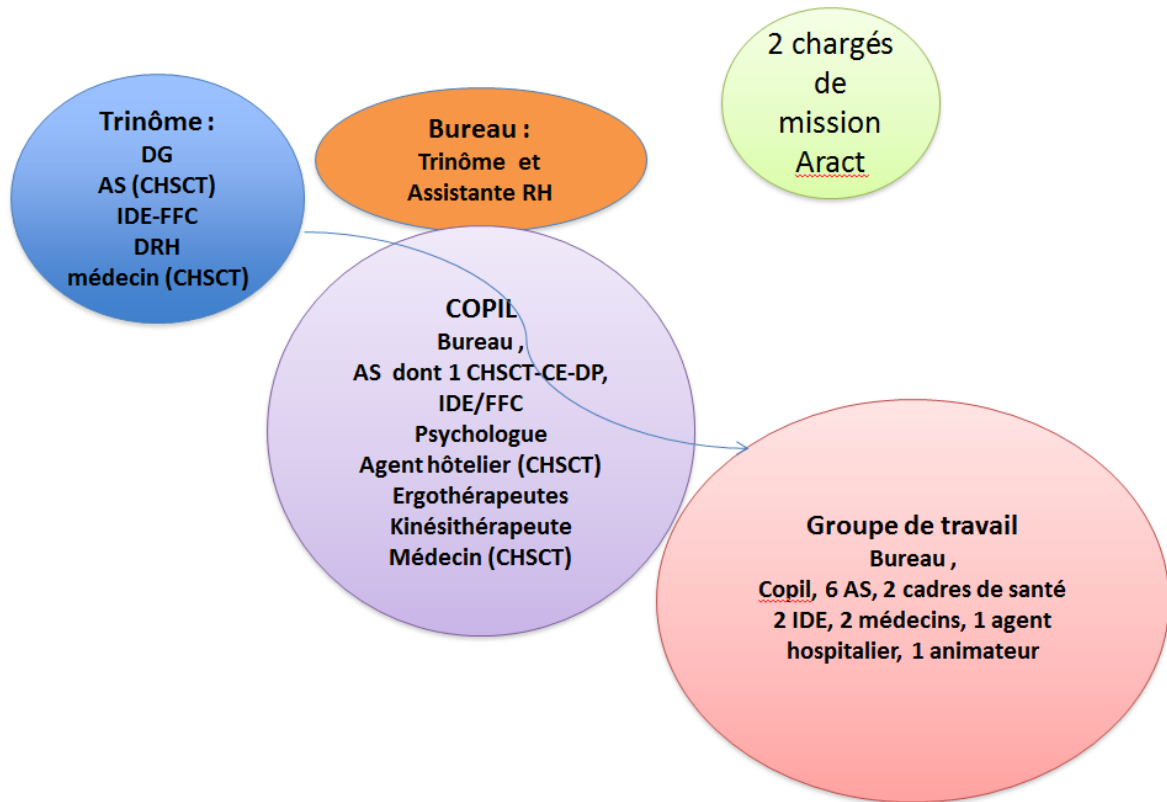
Trinôme :
DG
AS (CHSCT)
IDE-FFC
DRH
médecin (CHSCT)

Bureau :
Trinôme et
Assistante RH

2 chargés de mission Aract

COPIL
Bureau ,
AS dont 1 CHSCT-CE-DP,
IDE/FFC
Psychologue
Agent hôtelier (CHSCT)
Ergothérapeutes
Kinésithérapeute
Médecin (CHSCT)

Groupe de travail
Bureau ,
Copil, 6 AS, 2 cadres de santé
2 IDE, 2 médecins, 1 agent
hospitalier, 1 animateur